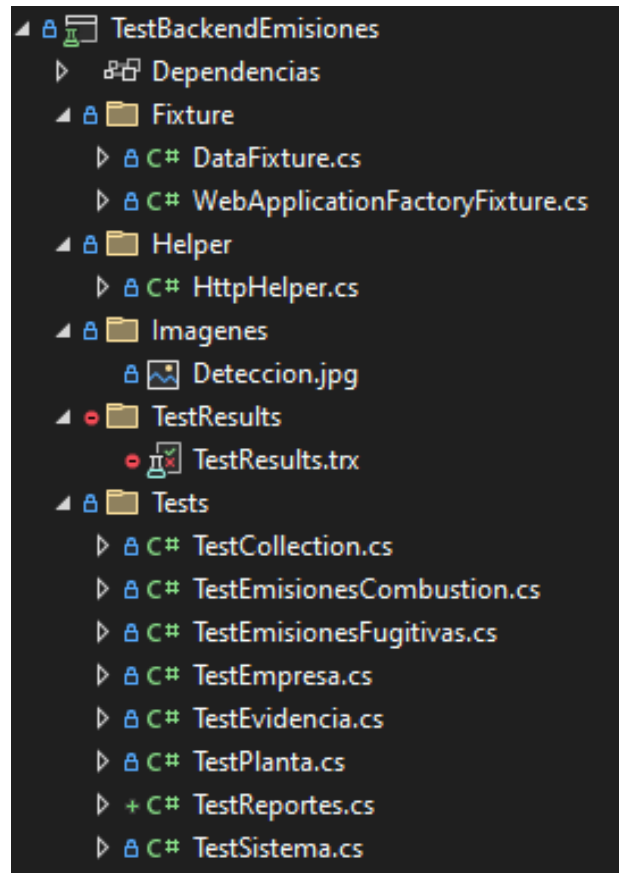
TestBackendEmisiones
Dependencias
Fixture
C# DataFixture.cs
C# WebApplicationFactoryFixture.cs
Helper
C# HttpHelper.cs
Imagenes
Deteccion.jpg
TestResults
TestResults.trx
Tests
C# TestCollection.cs
C# TestEmisionesCombustion.cs
C# TestEmisionesFugitivas.cs
C# TestEmpresa.cs
C# TestEvidencia.cs
C# TestPlanta.cs
+ C# TestReportes.cs
C# TestSistema.cs